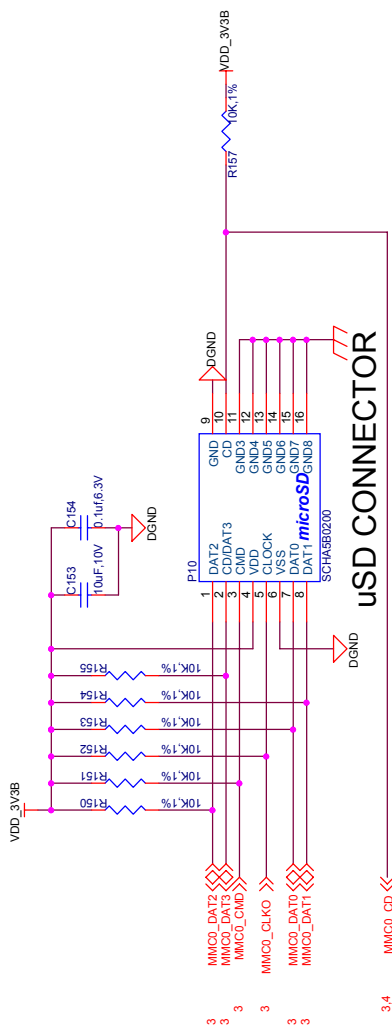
VDD_3V3B
10K,1%
R157
DGND
9 GND
10 CD
11 GND3
12 GND4
13 GND5
14 GND6
15 GND7
16 GND8
microSD
SCHA5B0200
P10
1 DAT2
2 CD/DAT3
3 CMD
4 VDD
5 CLOCK
6 VSS
7 DAT0
8 DAT1
C154
0.1uf,6.3V
C153
10uF,10V
DGND
DGND
uSD CONNECTOR
R155 10K,1%
R154 10K,1%
R153 10K,1%
R152 10K,1%
R151 10K,1%
R150 10K,1%
VDD_3V3B
MMC0_DAT2 3
MMC0_DAT3 3
MMC0_CMD 3
MMC0_CLKO 3
MMC0_DAT0 3
MMC0_DAT1 3
MMC0_CD 3,4